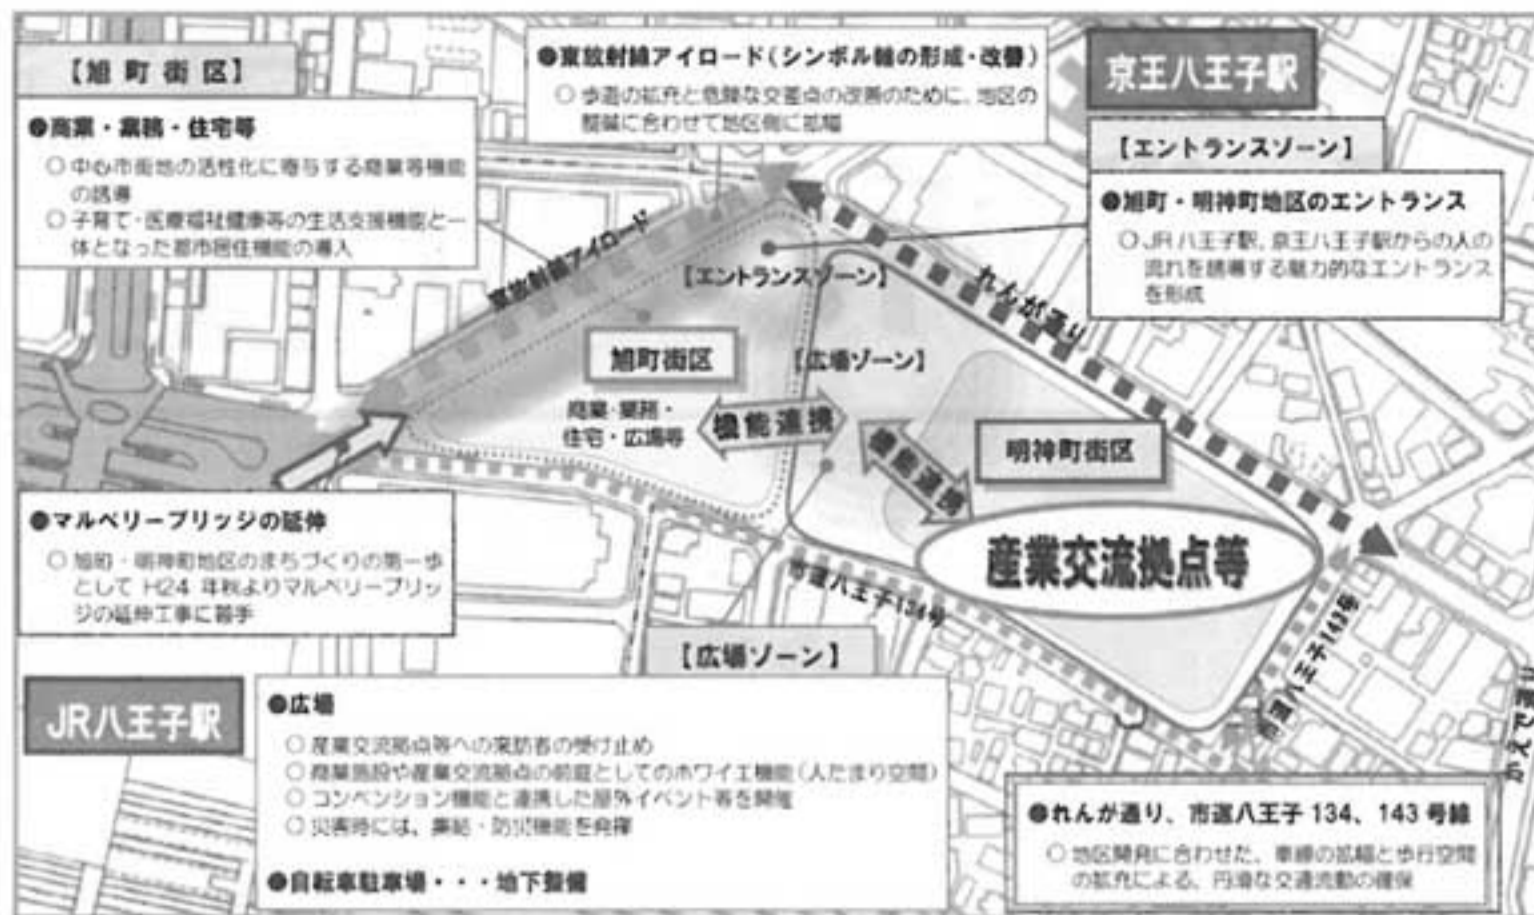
【旭町街区】

●商業・業務・住宅等

○中心市街地の活性化に寄与する商業等機能の誘導

○子育て・医療福祉健康等の生活支援機能と一体となった都市居住機能の導入

●東放射線アイロード（シンボル軸の形成・改修）

○歩道の拡充と危険な交差点の改善のために、地区の整備に合わせて地区側に拡幅

京王八王子駅

【エントランスゾーン】

●旭町・明神町地区のエントランス

○JR八王子駅、京王八王子駅からの人の流れを誘導する魅力的なエントランスを形成

東放射線アイロード

【エントランスゾーン】

れんが通り

旭町街区

【広場ゾーン】

商業・業務・住宅・広場等

機能連携

機能連携

明神町街区

産業交流拠点等

市道八王子134号

市道八王子143号

●マルベリーブリッジの延伸

○旭町・明神町地区のまちづくりの第一歩として H24 年秋よりマルベリーブリッジの延伸工事に着手

【広場ゾーン】

JR八王子駅

●広場

○産業交流拠点等への来訪者の受け止め

○商業施設や産業交流拠点の前庭としてのホワイエ機能（人たまり空間）

○コンベンション機能と連携した屋外イベント等を開催

○災害時には、集結・防災機能を発揮

●自転車駐車場・・・地下整備

●れんが通り、市道八王子 134、143 号線

○地区開発に合わせた、車線の拡幅と歩行空間の拡充による、円滑な交通流動の確保

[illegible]